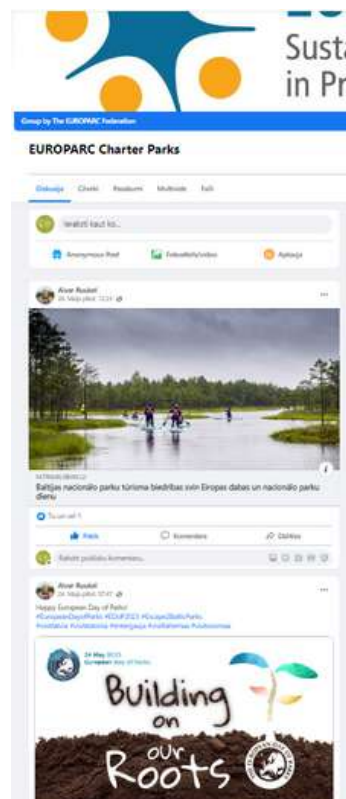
Susta
in Pr

Group by The EUROPARC Federation

EUROPARC Charter Parks

Diskusija Cilvēki Pasākumi Multivide Faili

Ierakstīt kaut ko...

Anonymous Post Fotoattēls/video Aptauja

Aivar Ruukel
24. Maijs plkst. 12:34

SATRAKSLOB.EU
Baltijas nacionālo parku tūrisma biedrības svin Eiropas dabas un nacionālo parku dienu

Tu un vēl 1

Patīk Komentēt Dalīties

Rakstīt publisku komentāru...

Aivar Ruukel
24. Maijs plkst. 10:47

Happy European Day of Parks!
#EuropeanDayofParks #EDoP2023 #Europe2BalticParks
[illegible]

24 May 2023
European Day of Parks

Building on our Roots